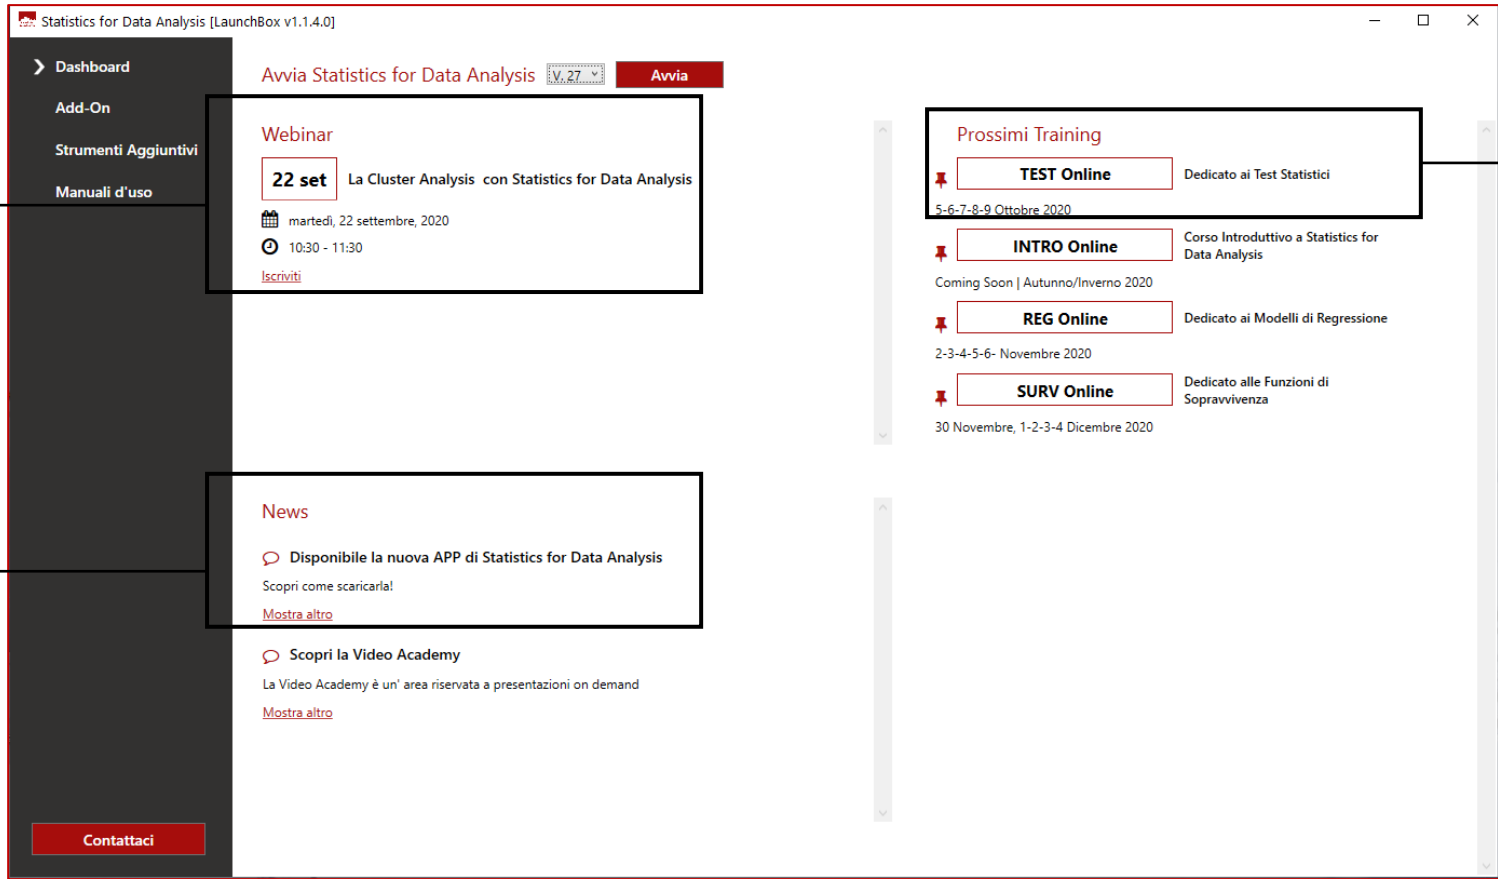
Statistics for Data Analysis [LaunchBox v1.1.4.0]

Dashboard

Add-On

Strumenti Aggiuntivi

Manuali d'uso

Avvia Statistics for Data Analysis V. 27 Avvia

Webinar

22 set La Cluster Analysis con Statistics for Data Analysis

martedì, 22 settembre, 2020

10:30 - 11:30

Iscriviti

Prossimi Training

TEST Online Dedicato ai Test Statistici

5-6-7-8-9 Ottobre 2020

INTRO Online Corso Introduttivo a Statistics for Data Analysis

Coming Soon | Autunno/Inverno 2020

REG Online Dedicato ai Modelli di Regressione

2-3-4-5-6- Novembre 2020

SURV Online Dedicato alle Funzioni di Sopravvivenza

30 Novembre, 1-2-3-4 Dicembre 2020

News

Disponibile la nuova APP di Statistics for Data Analysis

Scopri come scaricarla!

Mostra altro

Scopri la Video Academy

La Video Academy è un' area riservata a presentazioni on demand

Mostra altro

Contattaci